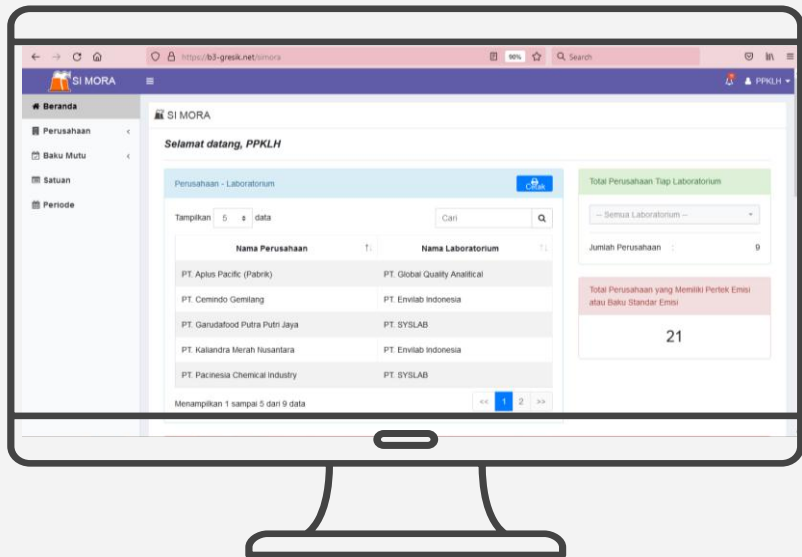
https://b3-gresik.net/simora
90%
Search

SI MORA
PPKLH

Beranda
Perusahaan
Baku Mutu
Satuan
Periode

SI MORA

Selamat datang, PPKLH

Perusahaan - Laboratorium
Cetak

Tampilkan 5 data
Cari

| Nama Perusahaan | Nama Laboratorium |
|---|---|
| PT. Aplus Pacific (Pabrik) | PT. Global Quality Analitical |
| PT. Cemindo Gemilang | PT. Envilab Indonesia |
| PT. Garudafood Putra Putri Jaya | PT. SYSLAB |
| PT. Kaliandra Merah Nusantara | PT. Envilab Indonesia |
| PT. Pacinesia Chemical Industry | PT. SYSLAB |

Menampilkan 1 sampai 5 dari 9 data
<< 1 2 >>

Total Perusahaan Tiap Laboratorium
-- Semua Laboratorium --
Jumlah Perusahaan : 9

Total Perusahaan yang Memiliki Pertek Emisi atau Baku Standar Emisi
21